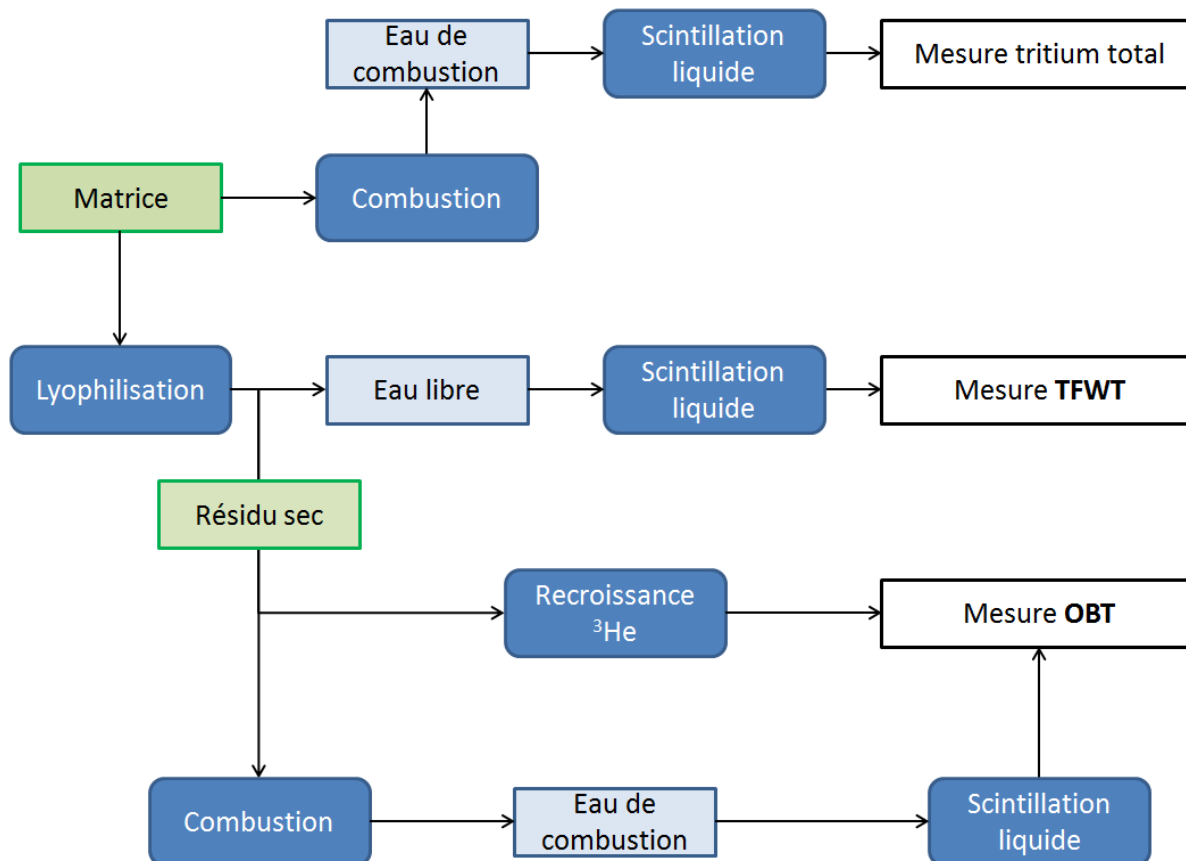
Eau de combustion

Scintillation liquide

Mesure tritium total

Matrice

Combustion

Lyophilisation

Eau libre

Scintillation liquide

Mesure **TFWT**

Résidu sec

Recroissance $^{3}$He

Mesure **OBT**

Combustion

Eau de combustion

Scintillation liquide